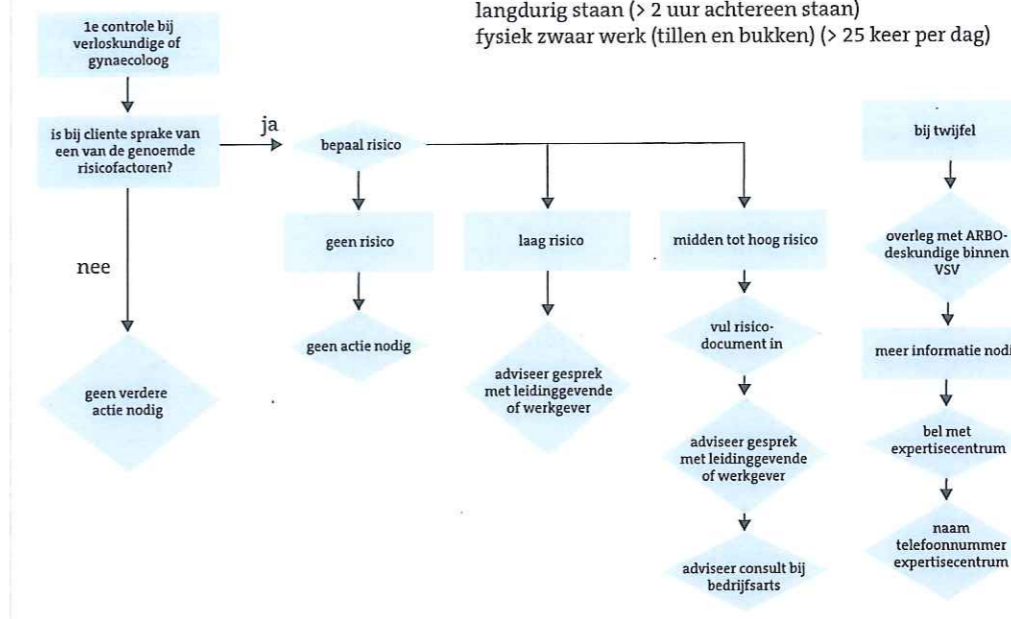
langdurig staan (> 2 uur achtereen staan)
fysiek zwaar werk (tillen en bukken) (> 25 keer per dag)

1e controle bij verloskundige of gynaecoloog

is bij cliente sprake van een van de genoemde risicofactoren?

ja

bepaal risico

nee

geen verdere actie nodig

geen risico

geen actie nodig

laag risico

adviseer gesprek met leidinggevende of werkgever

midden tot hoog risico

vul risico-document in

adviseer gesprek met leidinggevende of werkgever

adviseer consult bij bedrijfsarts

bij twijfel

overleg met ARBO-deskundige binnen VSV

meer informatie nodi

bel met expertisecentrum

naam telefoonnummer expertisecentrum